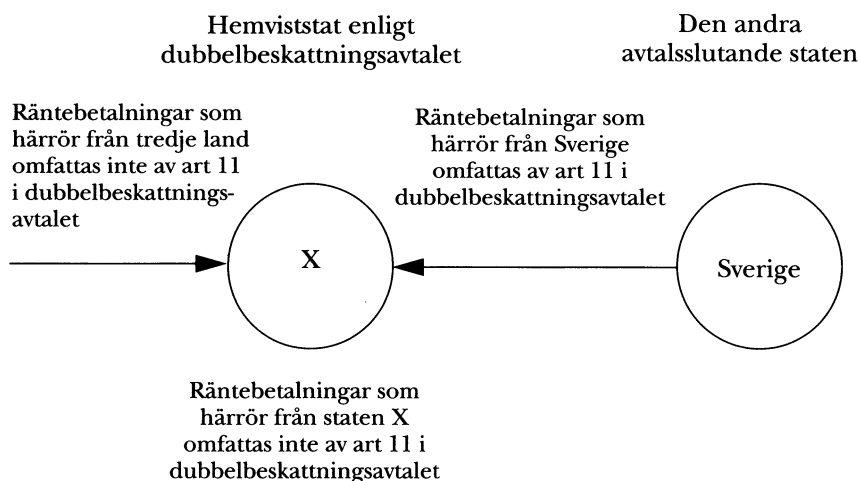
Hemviststat enligt dubbelbeskattningsavtalet

Den andra avtalsslutande staten

Räntebetalningar som härrör från tredje land omfattas inte av art 11 i dubbelbeskattningsavtalet

Räntebetalningar som härrör från Sverige omfattas av art 11 i dubbelbeskattningsavtalet

X

Sverige

Räntebetalningar som härrör från staten X omfattas inte av art 11 i dubbelbeskattningsavtalet